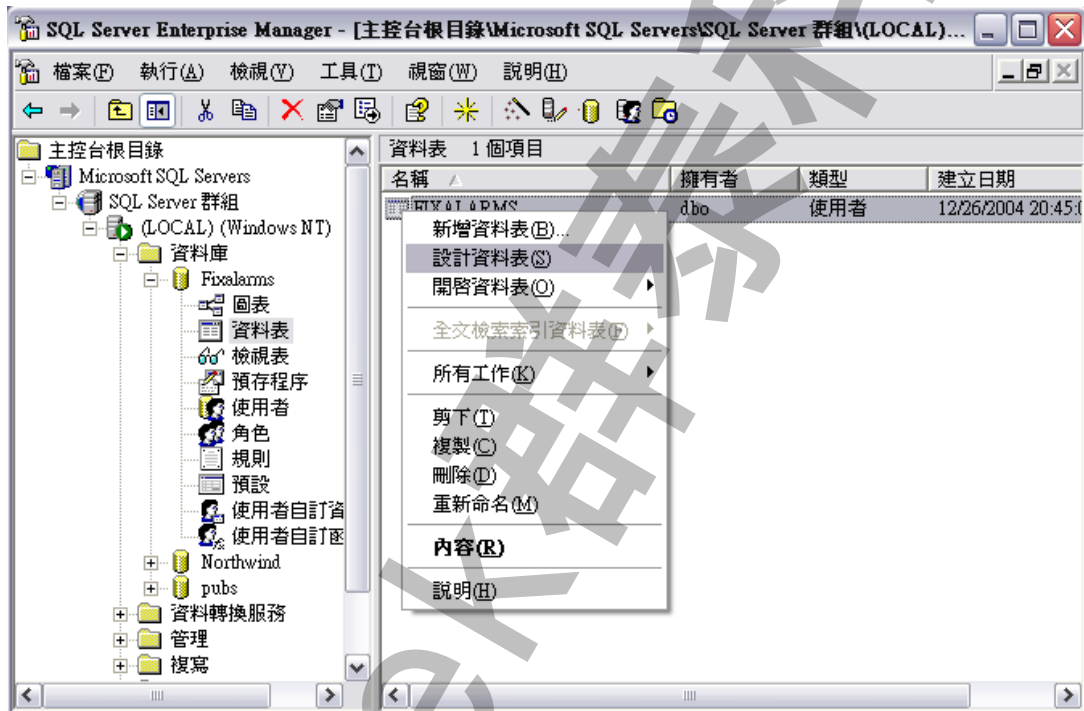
SQL Server Enterprise Manager - [主控台根目錄\Microsoft SQL Servers\SQL Server 群組\(LOCAL)...

檔案(F) 執行(A) 檢視(V) 工具(T) 視窗(W) 說明(H)

主控台根目錄
Microsoft SQL Servers
SQL Server 群組
(LOCAL) (Windows NT)
資料庫
Fixalarms
圖表
資料表
檢視表
預存程序
使用者
角色
規則
預設
使用者自訂資
使用者自訂函
Northwind
pubs
資料轉換服務
管理
複寫

資料表 1 個項目

| 名稱 | 擁有者 | 類型 | 建立日期 |
|---|---|---|---|
| FIXALARMS | dbo | 使用者 | 12/26/2004 20:45: |

新增資料表(B)...
設計資料表(S)
開啟資料表(O)
全文檢索索引資料表(F)
所有工作(K)
剪下(T)
複製(C)
刪除(D)
重新命名(M)
內容(R)
說明(H)